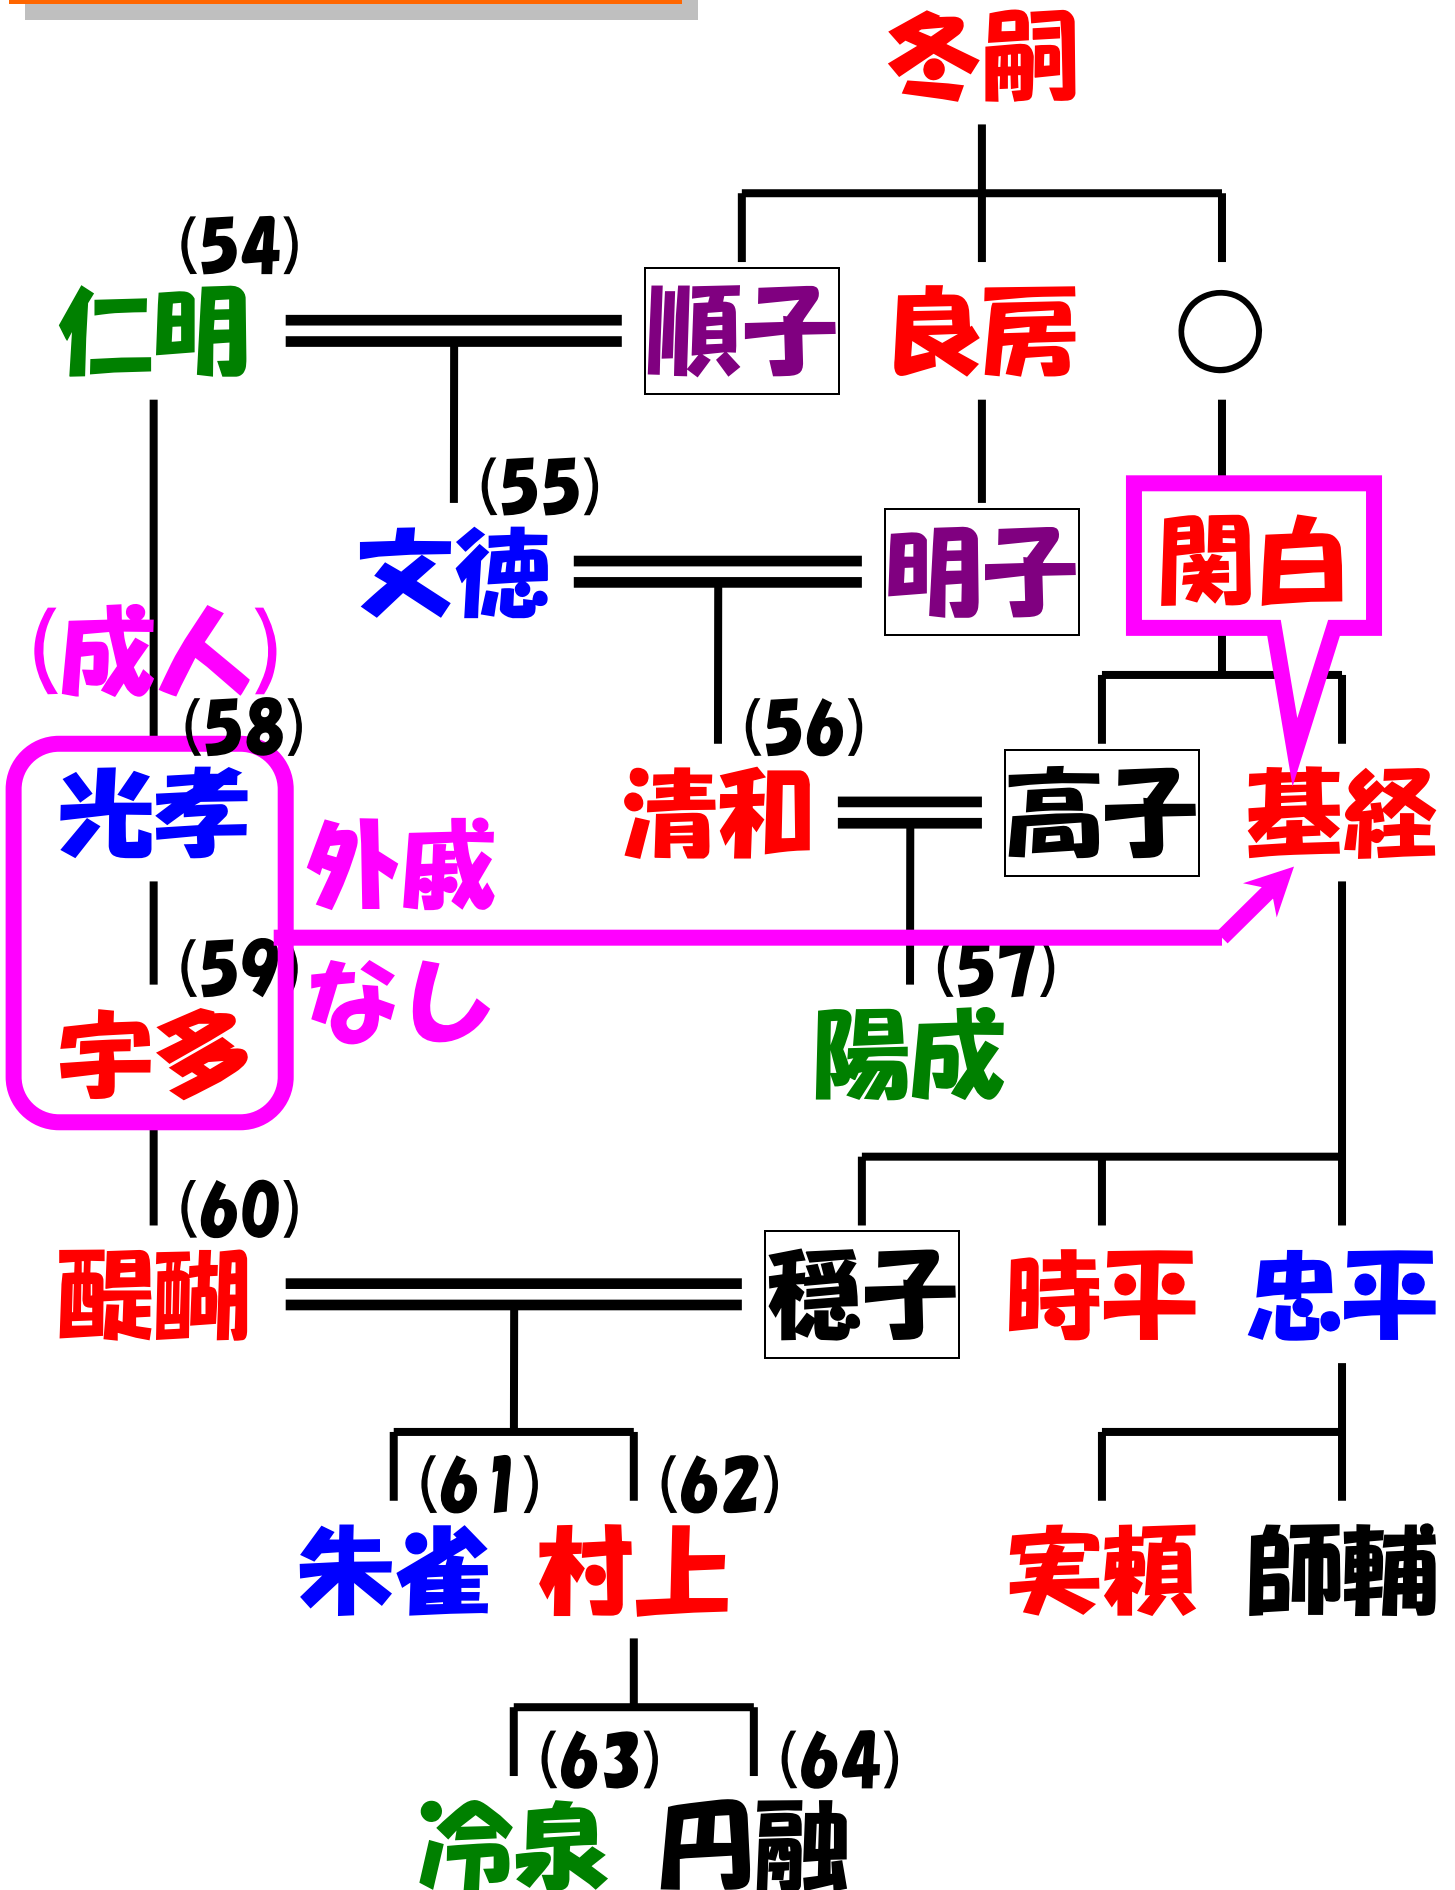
冬嗣

(54)
仁明

順子

良房

○

(55)
文徳

明子

関白

(成人)

(58)
光孝

(56)
清和

高子

基経

外戚

なし

(59)
宇多

(57)
陽成

(60)
醍醐

穏子

時平

忠平

(61)
朱雀

(62)
村上

実頼

師輔

(63)
冷泉

(64)
円融